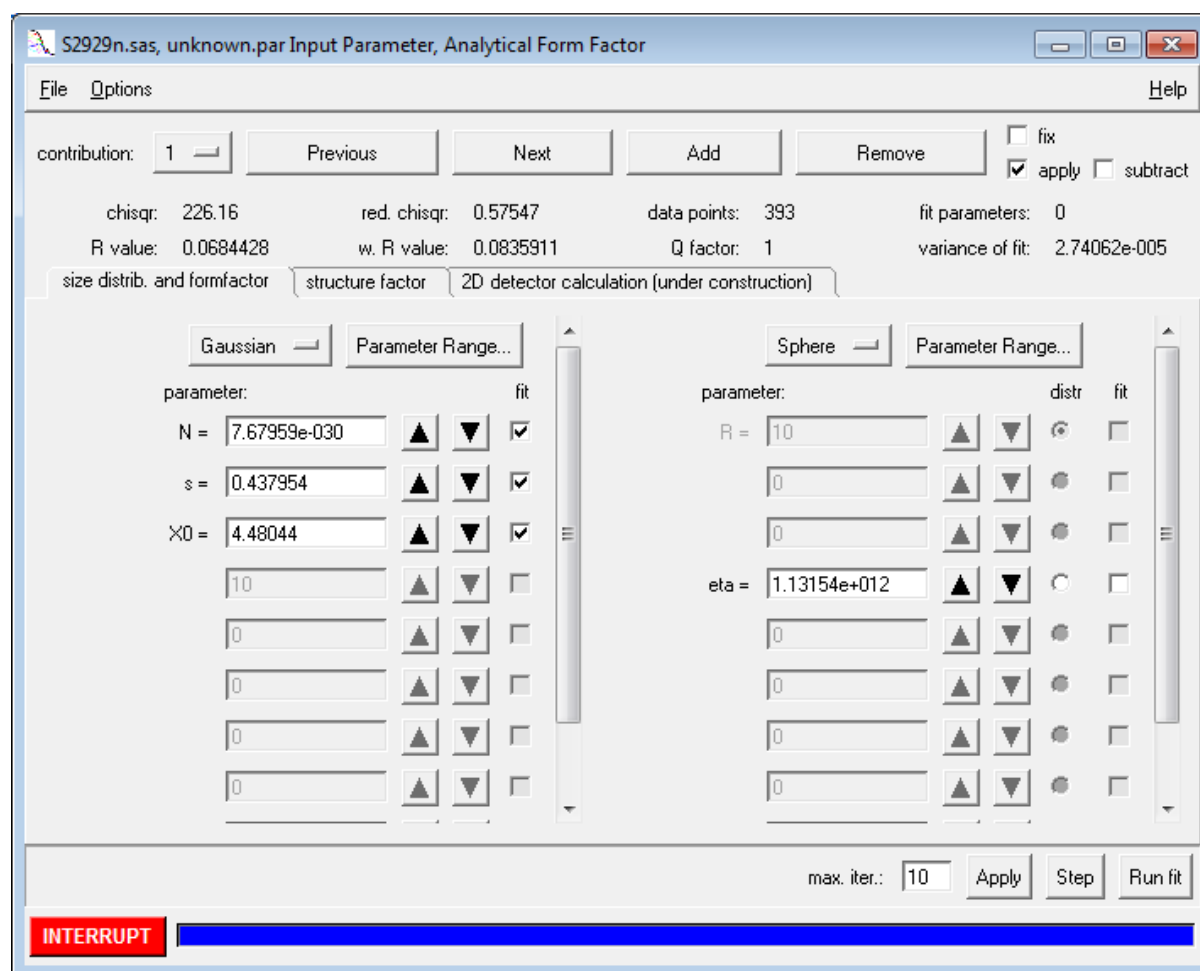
S2929n.sas, unknown.par Input Parameter, Analytical Form Factor

File Options Help

contribution: 1 Previous Next Add Remove fix apply subtract

chisqr: 226.16 red. chisqr: 0.57547 data points: 393 fit parameters: 0
R value: 0.0684428 w. R value: 0.0835911 Q factor: 1 variance of fit: 2.74062e-005

size distrib. and formfactor | structure factor | 2D detector calculation (under construction)

Gaussian Parameter Range...
parameter: fit
N = 7.67959e-030
s = 0.437954
X0 = 4.48044
10
0
0
0
0

Sphere Parameter Range...
parameter: distr fit
R = 10
0
0
eta = 1.13154e+012
0
0
0
0

max. iter.: 10 Apply Step Run fit

INTERRUPT